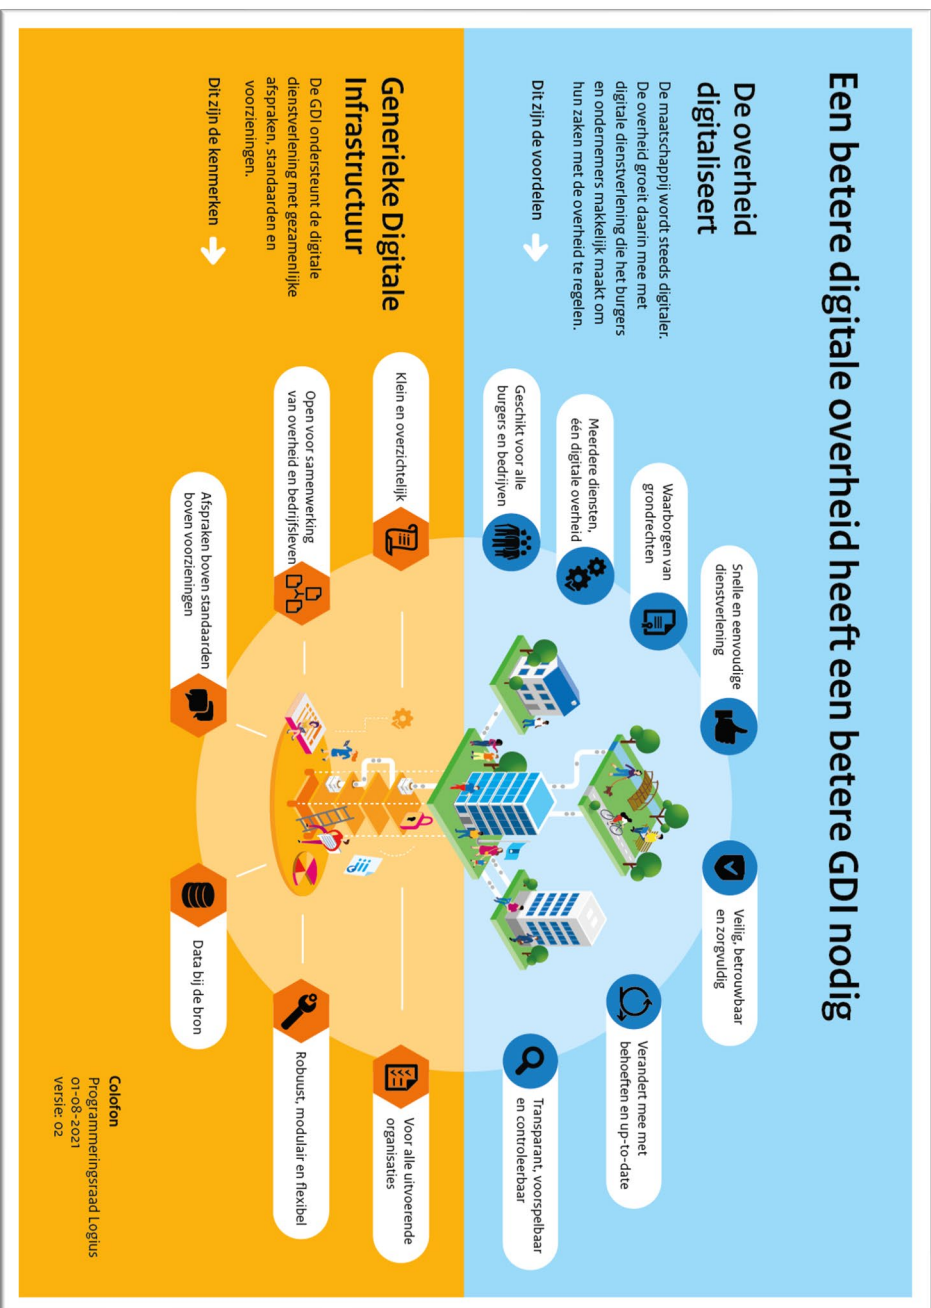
Een betere digitale overheid heeft een betere GDI nodig

De overheid digitaliseert

De maatschappij wordt steeds digitaler. De overheid groeit daarin mee met digitale dienstverlening die het burgers en ondernemers makkelijk maakt om hun zaken met de overheid te regelen.

Dit zijn de voordelen

Snelle en eenvoudige dienstverlening

Waarborgen van grondrechten

Meerdere diensten, één digitale overheid

Geschikt voor alle burgers en bedrijven

Veilig, betrouwbaar en zorgvuldig

Verandert mee met behoeften en up-to-date

Transparant, voorspelbaar en controleerbaar

Generieke Digitale Infrastructuur

De GDI ondersteunt de digitale dienstverlening met gezamenlijke afspraken, standaarden en voorzieningen.

Dit zijn de kenmerken

Klein en overzichtelijk

Open voor samenwerking van overheid en bedrijfsleven

Afspraken boven standaarden boven voorzieningen

Data bij de bron

Robuust, modulair en flexibel

Voor alle uitvoerende organisaties

Colofon
Programmeringsraad Logius
01-08-2021
versie: 02